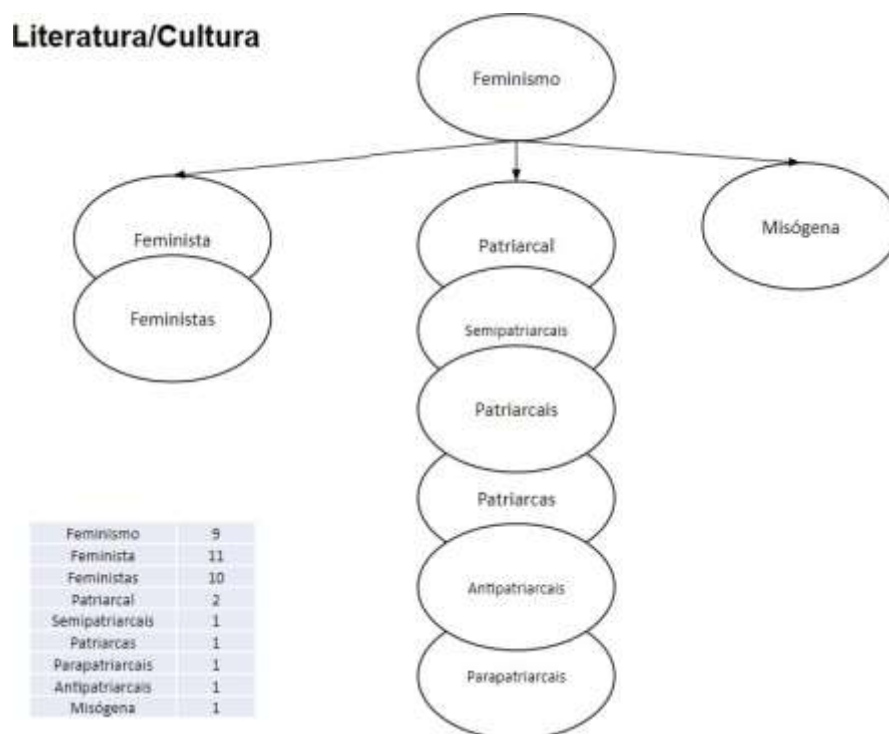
Literatura/Cultura

Feminismo

Feminista

Feministas

Patriarcal

Semipatriarcais

Patriarcais

Patriarcas

Antipatriarcais

Parapatriarcais

Misógena

| Feminismo | 9 |
|---|---|
| Feminista | 11 |
| Feministas | 10 |
| Patriarcal | 2 |
| Semipatriarcais | 1 |
| Patriarcas | 1 |
| Parapatriarcais | 1 |
| Antipatriarcais | 1 |
| Misógena | 1 |